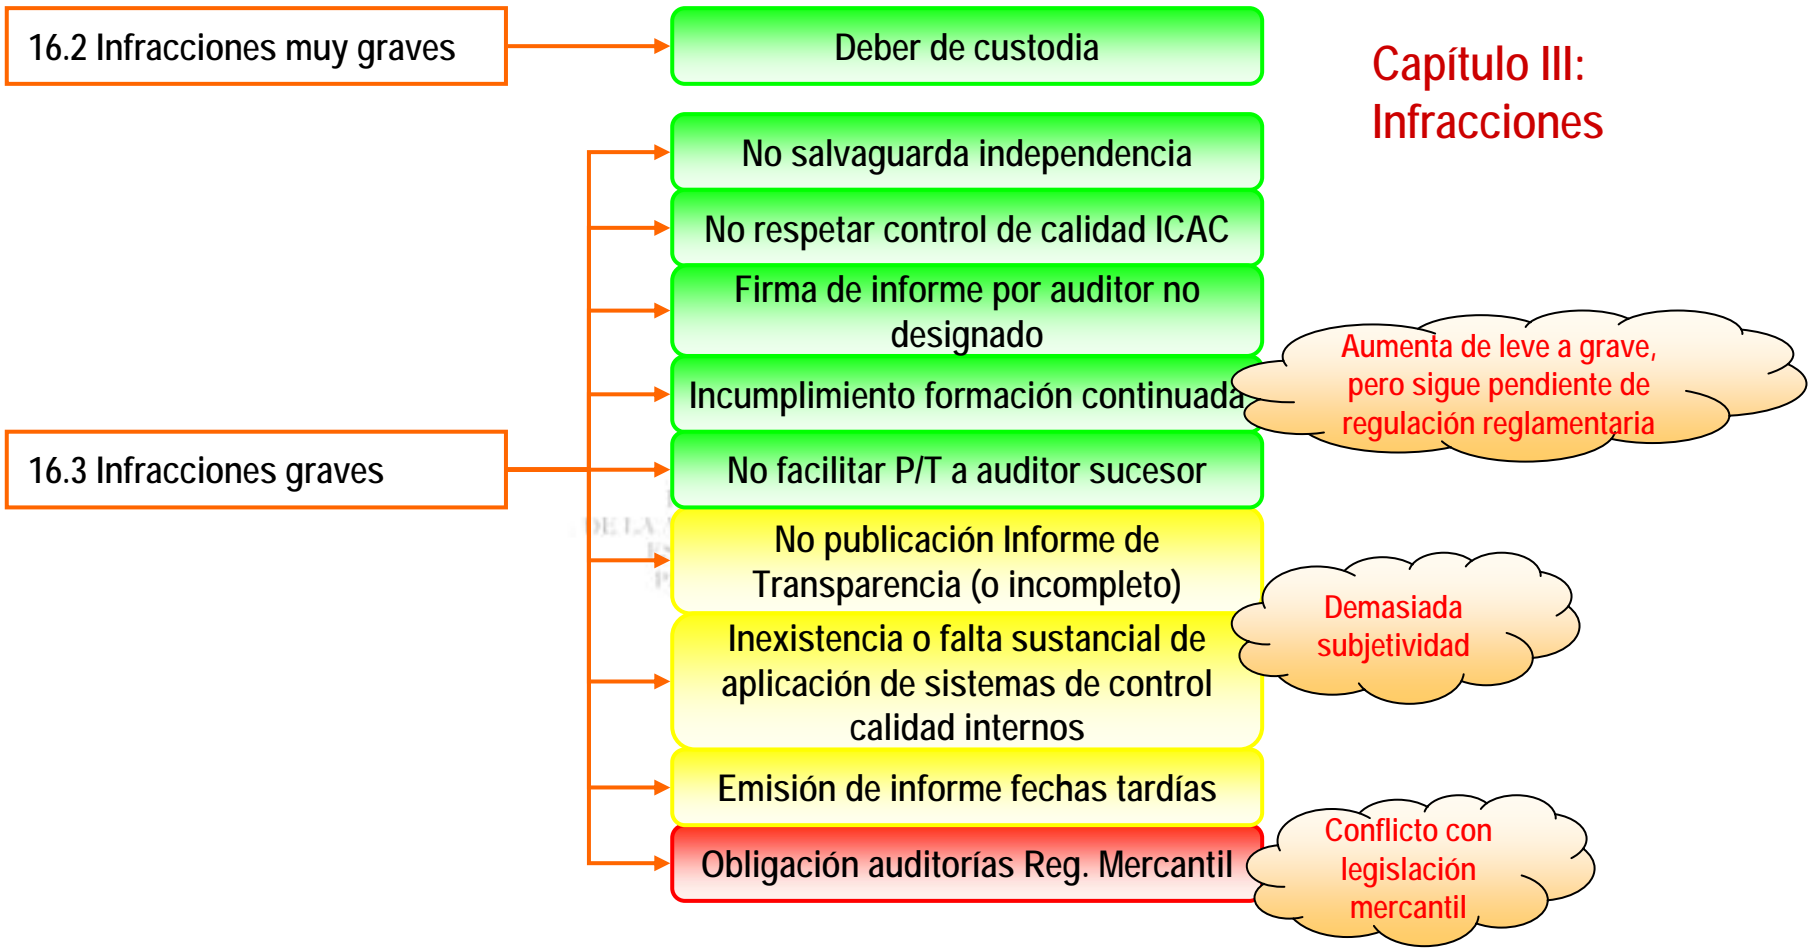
16.2 Infracciones muy graves

Deber de custodia

Capítulo III: Infracciones

No salvaguarda independencia

No respetar control de calidad ICAC

Firma de informe por auditor no designado

Incumplimiento formación continuada

Aumenta de leve a grave, pero sigue pendiente de regulación reglamentaria

16.3 Infracciones graves

No facilitar P/T a auditor sucesor

No publicación Informe de Transparencia (o incompleto)

Inexistencia o falta sustancial de aplicación de sistemas de control calidad internos

Demasiada subjetividad

Emisión de informe fechas tardías

Obligación auditorías Reg. Mercantil

Conflicto con legislación mercantil